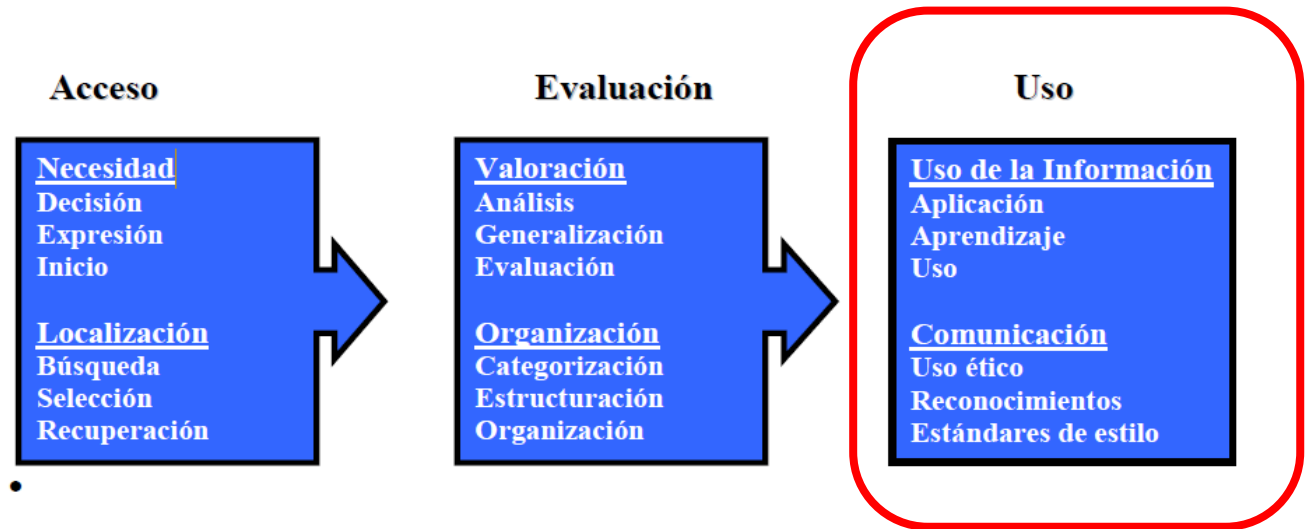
Acceso

Necesidad
Decisión
Expresión
Inicio

Localización
Búsqueda
Selección
Recuperación

Evaluación

Valoración
Análisis
Generalización
Evaluación

Organización
Categorización
Estructuración
Organización

Uso

Uso de la Información
Aplicación
Aprendizaje
Uso

Comunicación
Uso ético
Reconocimientos
Estándares de estilo

•